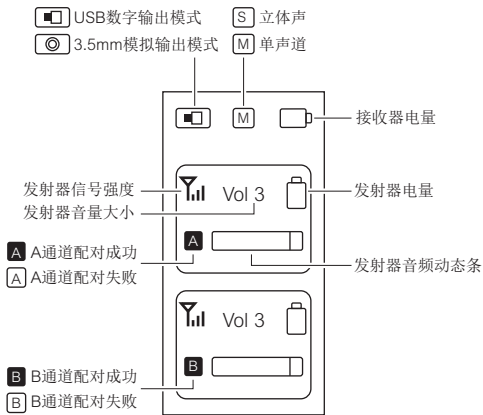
USB数字输出模式
3.5mm模拟输出模式
S 立体声
M 单声道

M
接收器电量

发射器信号强度
Vol 3
发射器音量大小
发射器电量

A A通道配对成功
A A通道配对失败
A
发射器音频动态条

Vol 3

B B通道配对成功
B B通道配对失败
B